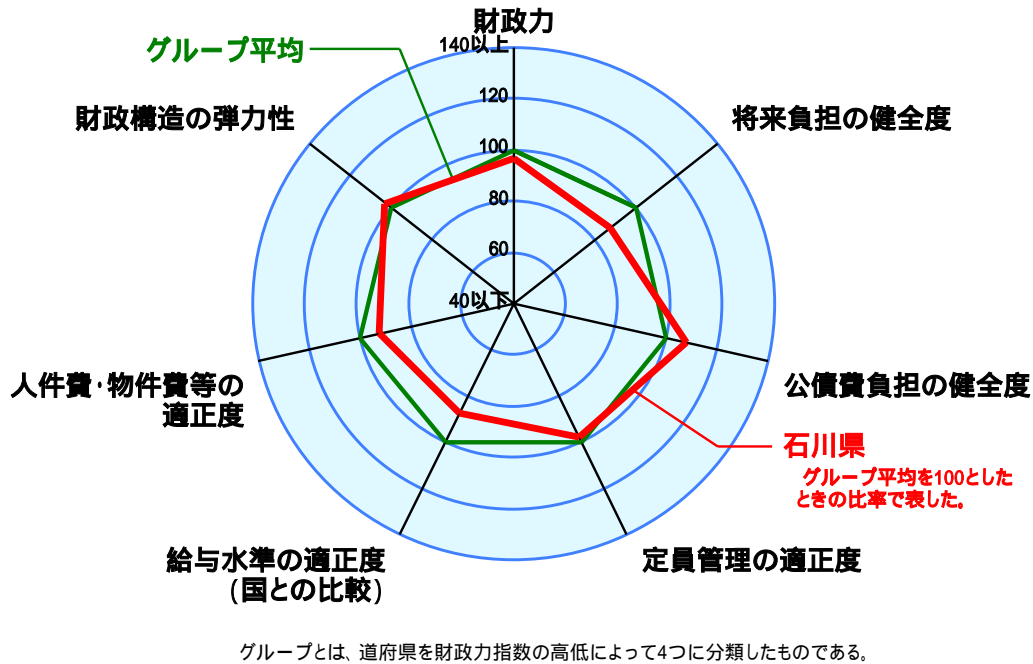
財政力

グループ平均

140以上

120

100

80

60

40以下

財政構造の弾力性

将来負担の健全度

公債費負担の健全度

人件費･物件費等の適正度

石川県

グループ平均を100としたときの比率で表した。

給与水準の適正度（国との比較）

定員管理の適正度

グループとは、道府県を財政力指数の高低によって4つに分類したものである。